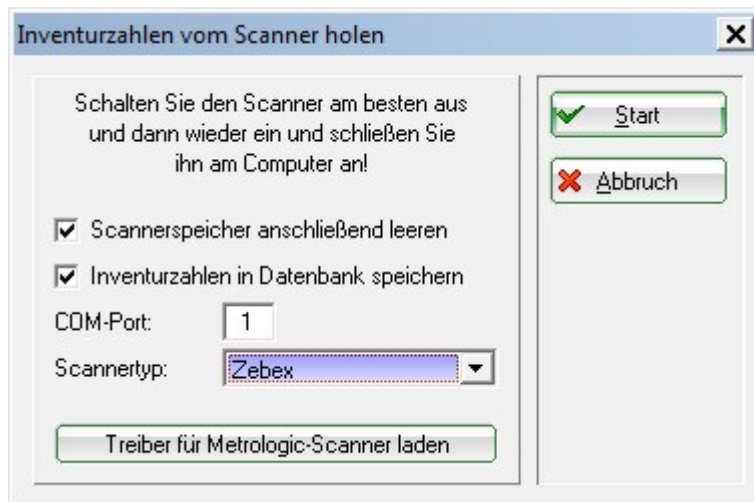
Inventurzahlen vom Scanner holen

Schalten Sie den Scanner am besten aus und dann wieder ein und schließen Sie ihn am Computer an!

Scannerspeicher anschließend leeren

Inventurzahlen in Datenbank speichern

COM-Port: 1

Scannertyp: Zebex

Treiber für Metrologic-Scanner laden

Start

Abbruch